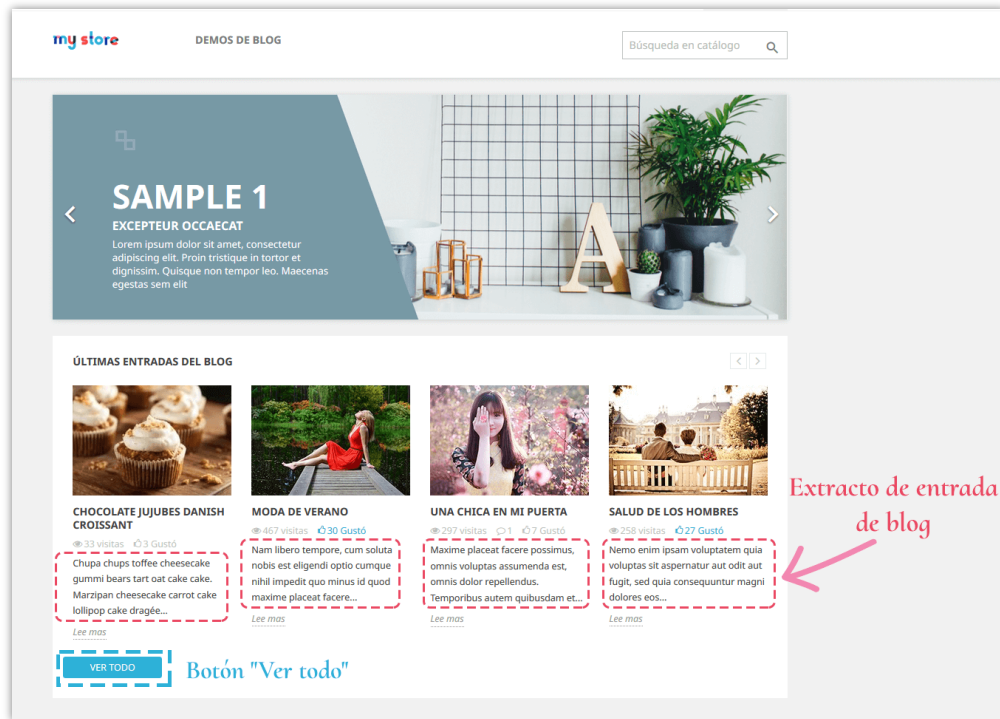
my store

DEMOS DE BLOG

Búsqueda en catálogo

SAMPLE 1

EXCEPTEUR OCCAECAT

Lorem ipsum dolor sit amet, consectetur adipiscing elit. Proin tristique in tortor et dignissim. Quisque non tempor leo. Maecenas egestas sem elit

ÚLTIMAS ENTRADAS DEL BLOG

CHOCOLATE JUJUBES DANISH CROISSANT

33 visitas 3 Gustó

Chupa chups toffee cheesecake gummi bears tart oat cake cake. Marzipan cheesecake carrot cake lollipop cake dragée...

Lee mas

MODA DE VERANO

467 visitas 30 Gustó

Nam libero tempore, cum soluta nobis est eligendi optio cumque nihil impedit quo minus id quod maxime placeat facere...

Lee mas

UNA CHICA EN MI PUERTA

297 visitas 1 7 Gustó

Maxime placeat facere possimus, omnis voluptas assumenda est, omnis dolor repellendus. Temporibus autem quibusdam et...

Lee mas

SALUD DE LOS HOMBRES

258 visitas 27 Gustó

Nemo enim ipsam voluptatem quia voluptas sit aspernatur aut odit aut fugit, sed quia consequuntur magni dolores eos...

Lee mas

Extracto de entrada de blog

VER TODO

Botón "Ver todo"